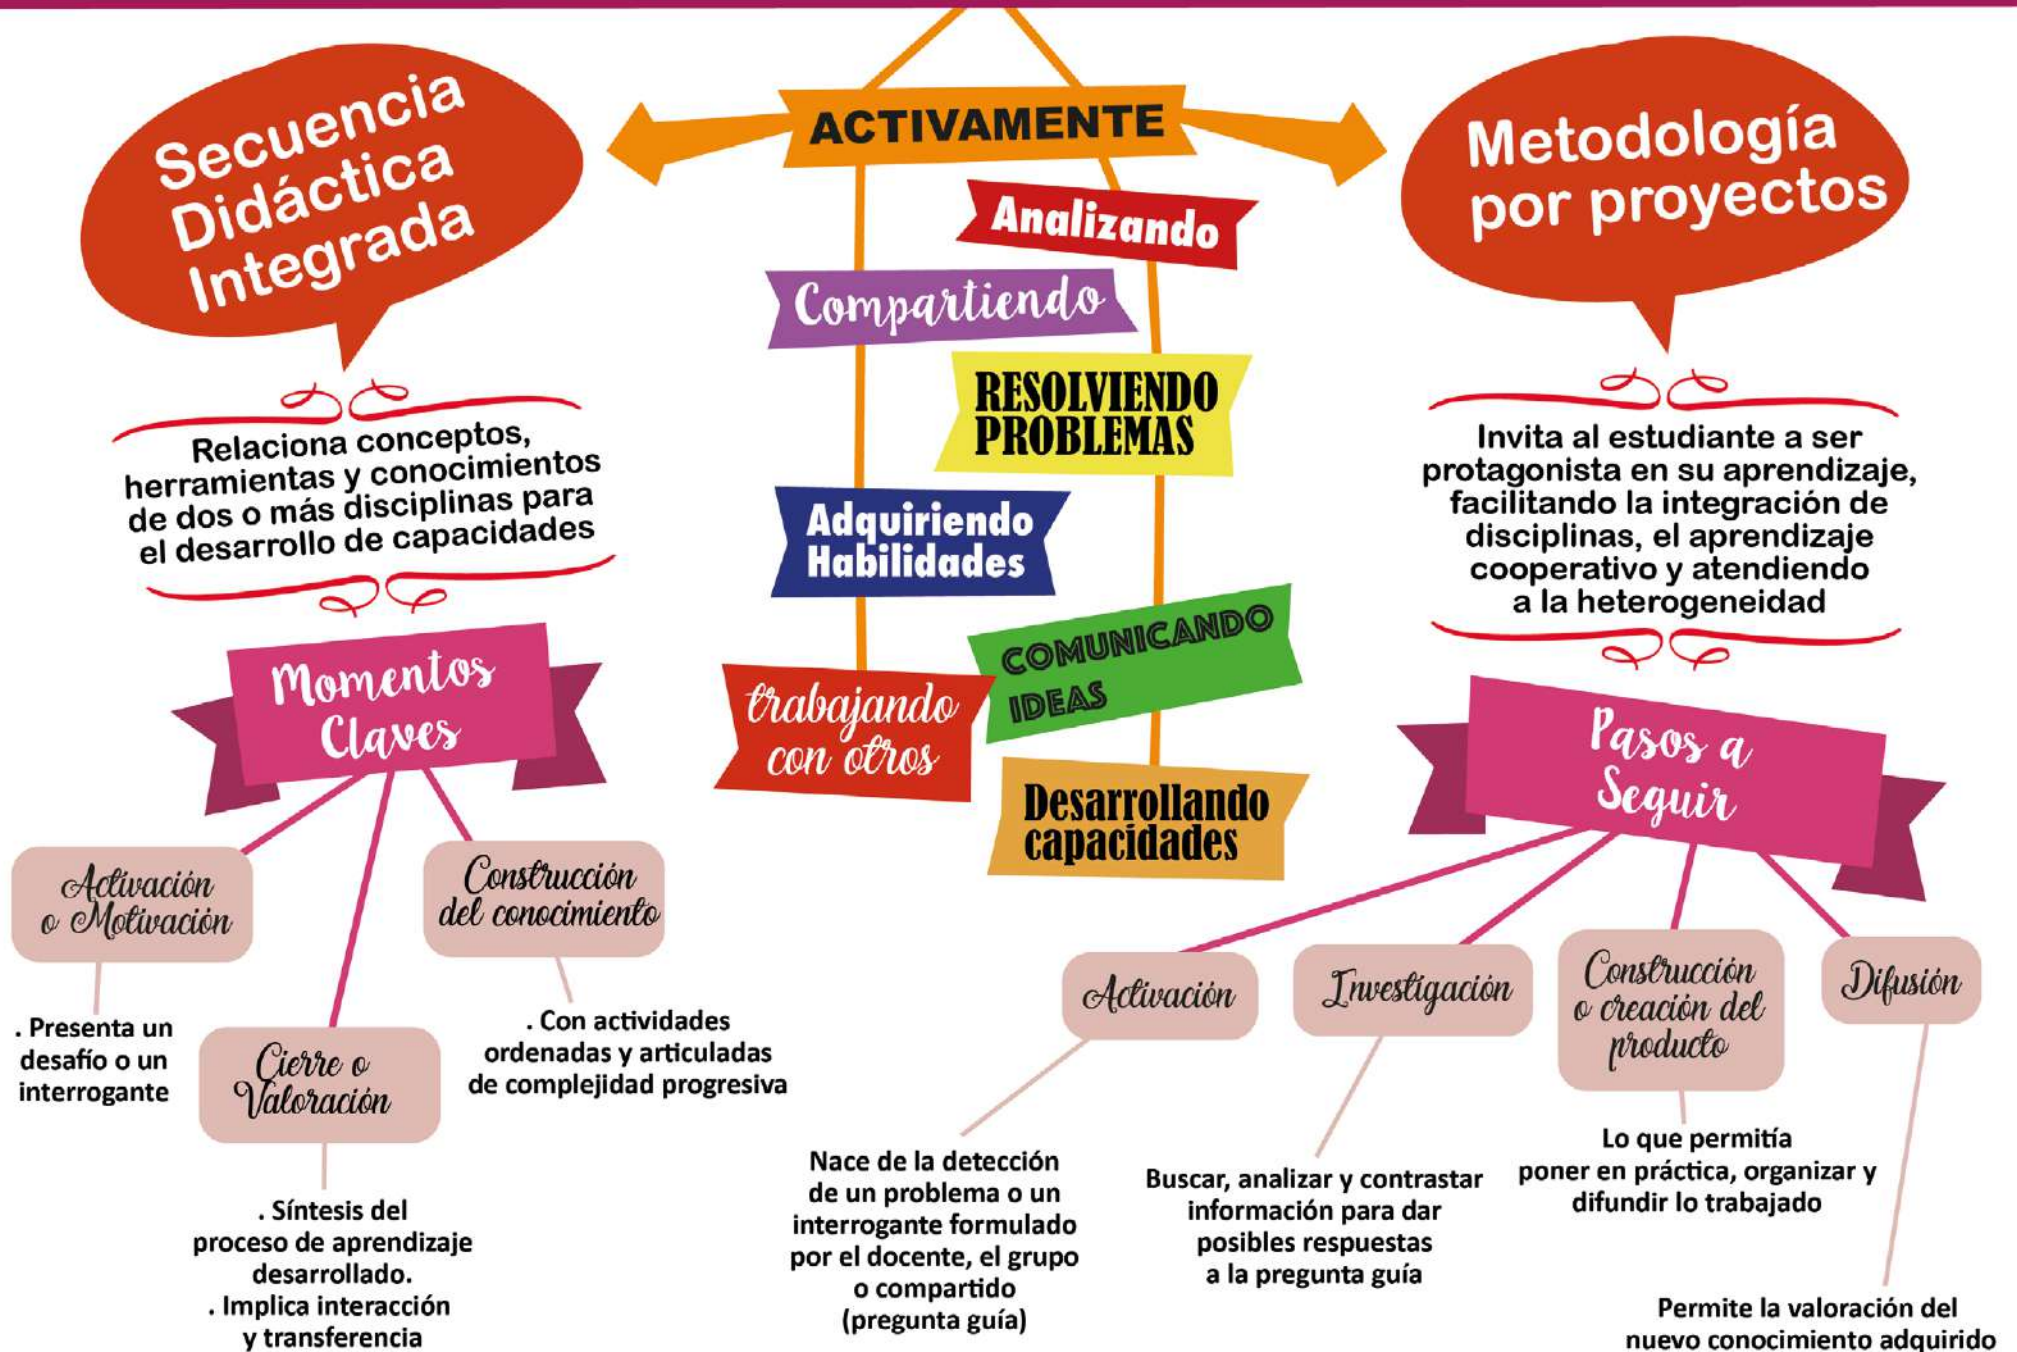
Secuencia Didáctica Integrada

Relaciona conceptos, herramientas y conocimientos de dos o más disciplinas para el desarrollo de capacidades

Momentos Claves

Activación o Motivación

. Presenta un desafío o un interrogante

Cierre o Valoración

. Síntesis del proceso de aprendizaje desarrollado.
. Implica interacción y transferencia

Construcción del conocimiento

. Con actividades ordenadas y articuladas de complejidad progresiva

ACTIVAMENTE

Analizando

Compartiendo

RESOLVIENDO PROBLEMAS

Adquiriendo Habilidades

COMUNICANDO IDEAS

trabajando con otros

Desarrollando capacidades

Metodología por proyectos

Invita al estudiante a ser protagonista en su aprendizaje, facilitando la integración de disciplinas, el aprendizaje cooperativo y atendiendo a la heterogeneidad

Pasos a Seguir

Activación

Nace de la detección de un problema o un interrogante formulado por el docente, el grupo o compartido (pregunta guía)

Investigación

Buscar, analizar y contrastar información para dar posibles respuestas a la pregunta guía

Construcción o creación del producto

Lo que permitía poner en práctica, organizar y difundir lo trabajado

Difusión

Permite la valoración del nuevo conocimiento adquirido